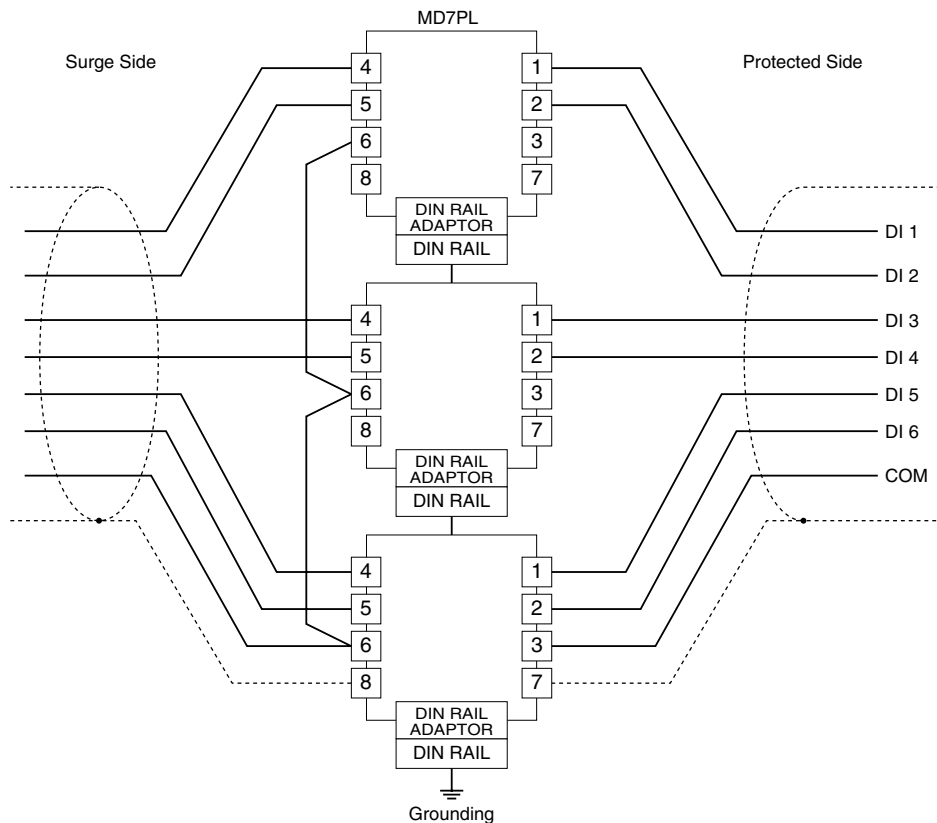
MD7PL

Surge Side

Protected Side

4
5
6
8

1
2
3
7

DIN RAIL ADAPTOR
DIN RAIL

4
5
6
8

1
2
3
7

DIN RAIL ADAPTOR
DIN RAIL

4
5
6
8

1
2
3
7

DIN RAIL ADAPTOR
DIN RAIL

DI 1
DI 2
DI 3
DI 4
DI 5
DI 6
COM

Grounding